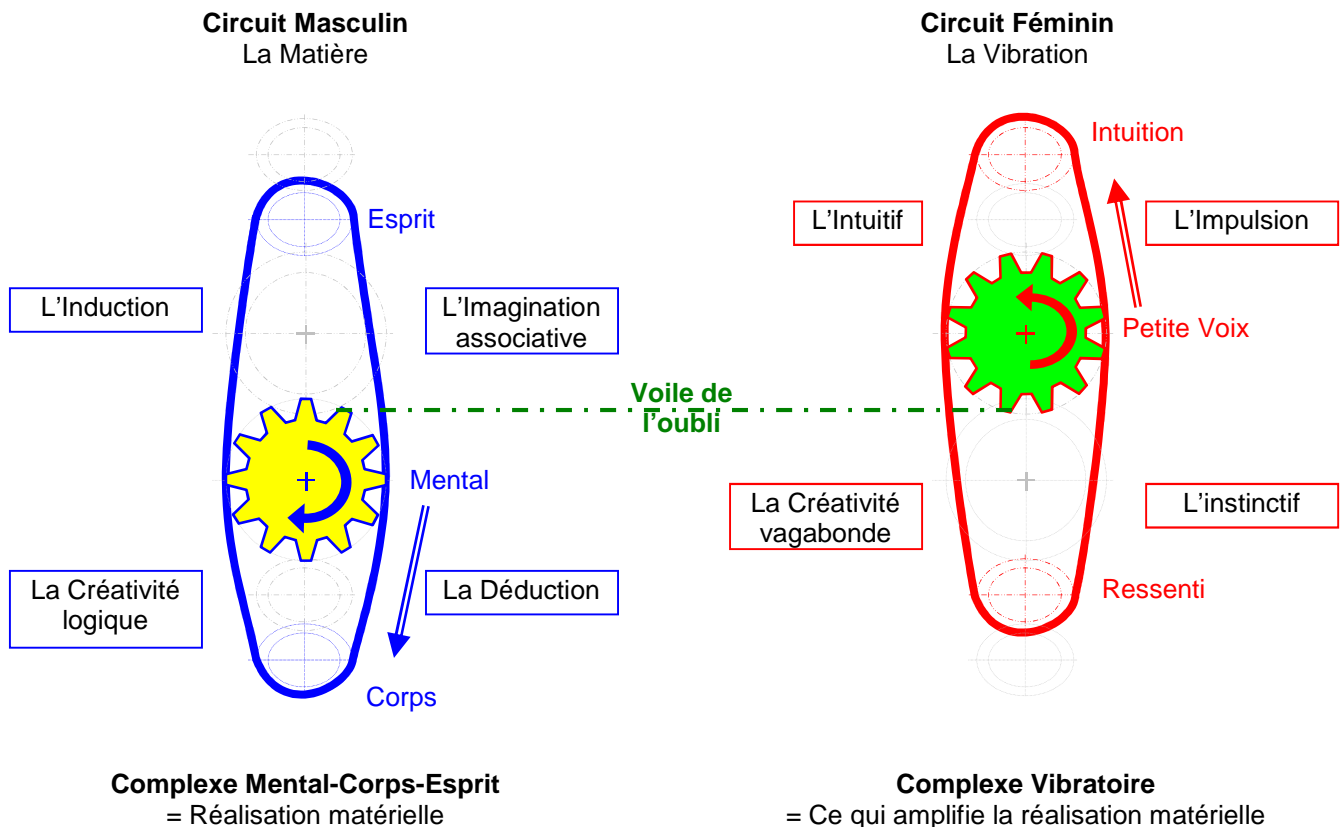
**Circuit Masculin**
La Matière

Esprit

L'Induction

L'Imagination associative

Mental

La Créativité logique

La Déduction

Corps

**Complexe Mental-Corps-Esprit**
= Réalisation matérielle

**Voile de l'oubli**

**Circuit Féminin**
La Vibration

Intuition

L'Intuitif

L'Impulsion

Petite Voix

La Créativité vagabonde

L'instinctif

Ressenti

**Complexe Vibratoire**
= Ce qui amplifie la réalisation matérielle